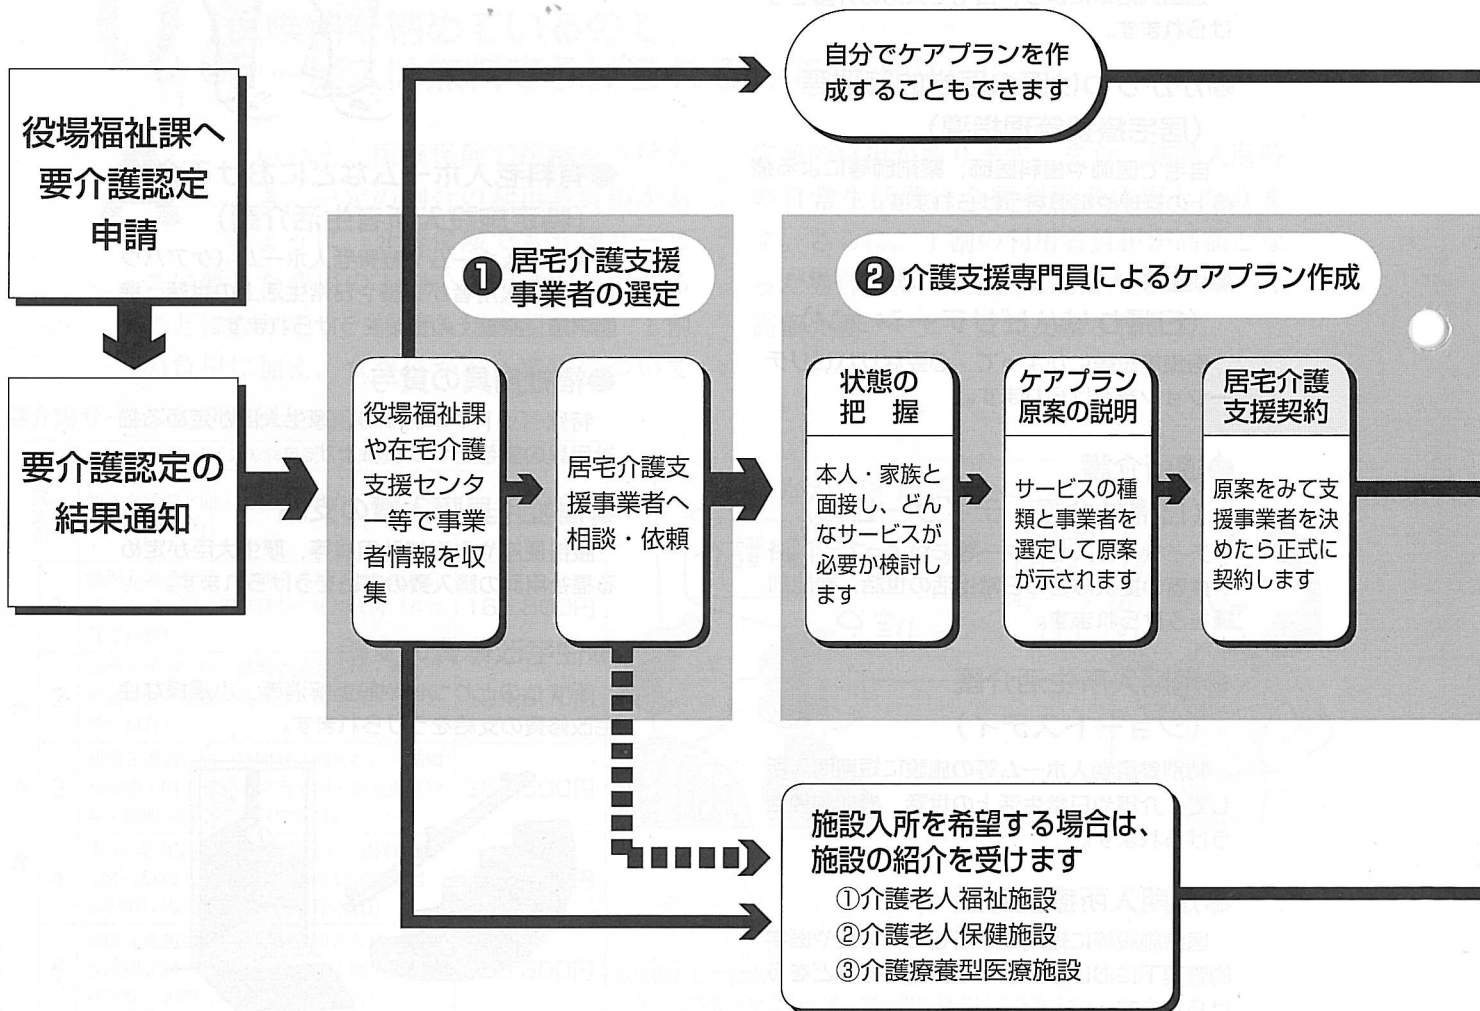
役場福祉課へ要介護認定申請

要介護認定の結果通知

自分でケアプランを作成することもできます

❶ 居宅介護支援事業者の選定

役場福祉課や在宅介護支援センター等で事業者情報を収集

居宅介護支援事業者へ相談・依頼

❷ 介護支援専門員によるケアプラン作成

状態の把握

本人・家族と面接し、どんなサービスが必要か検討します

ケアプラン原案の説明

サービスの種類と事業者を選定して原案が示されます

居宅介護支援契約

原案をみて支援事業者を決めたら正式に契約します

施設入所を希望する場合は、施設の紹介を受けます
①介護老人福祉施設
②介護老人保健施設
③介護療養型医療施設